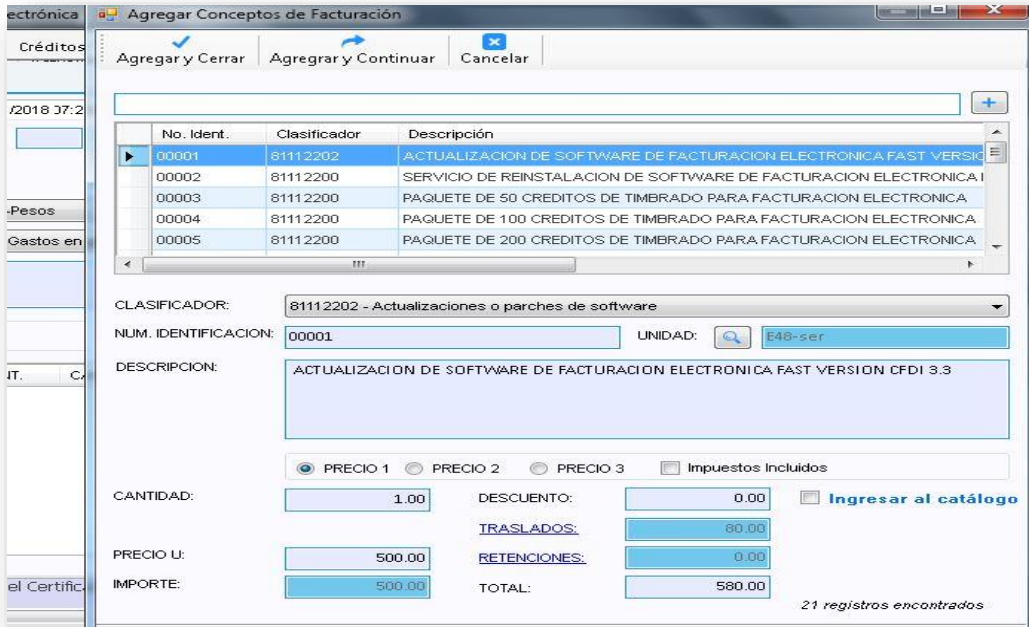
ectrónica

Créditos

/2018 07:2

-Pesos

Gastos en

IT. C

el Certific

Agregar Conceptos de Facturación

Agregar y Cerrar | Agregrar y Continuar | Cancelar

+

| | No. Ident. | Clasificador | Descripción |
|---|---|---|---|
| ▸ | 00001 | 81112202 | ACTUALIZACION DE SOFTWARE DE FACTURACION ELECTRONICA FAST VERSIO |
| | 00002 | 81112200 | SERVICIO DE REINSTALACION DE SOFTWARE DE FACTURACION ELECTRONICA I |
| | 00003 | 81112200 | PAQUETE DE 50 CREDITOS DE TIMBRADO PARA FACTURACION ELECTRONICA |
| | 00004 | 81112200 | PAQUETE DE 100 CREDITOS DE TIMBRADO PARA FACTURACION ELECTRONICA |
| | 00005 | 81112200 | PAQUETE DE 200 CREDITOS DE TIMBRADO PARA FACTURACION ELECTRONICA |

CLASIFICADOR: 81112202 - Actualizaciones o parches de software

NUM. IDENTIFICACION: 00001

UNIDAD: E48-ser

DESCRIPCION: ACTUALIZACION DE SOFTWARE DE FACTURACION ELECTRONICA FAST VERSION CFDI 3.3

PRECIO 1 PRECIO 2 PRECIO 3 Impuestos Incluidos

CANTIDAD: 1.00

DESCUENTO: 0.00

Ingresar al catálogo

TRASLADOS: 80.00

PRECIO U: 500.00

RETENCIONES: 0.00

IMPORTE: 500.00

TOTAL: 580.00

21 registros encontrados